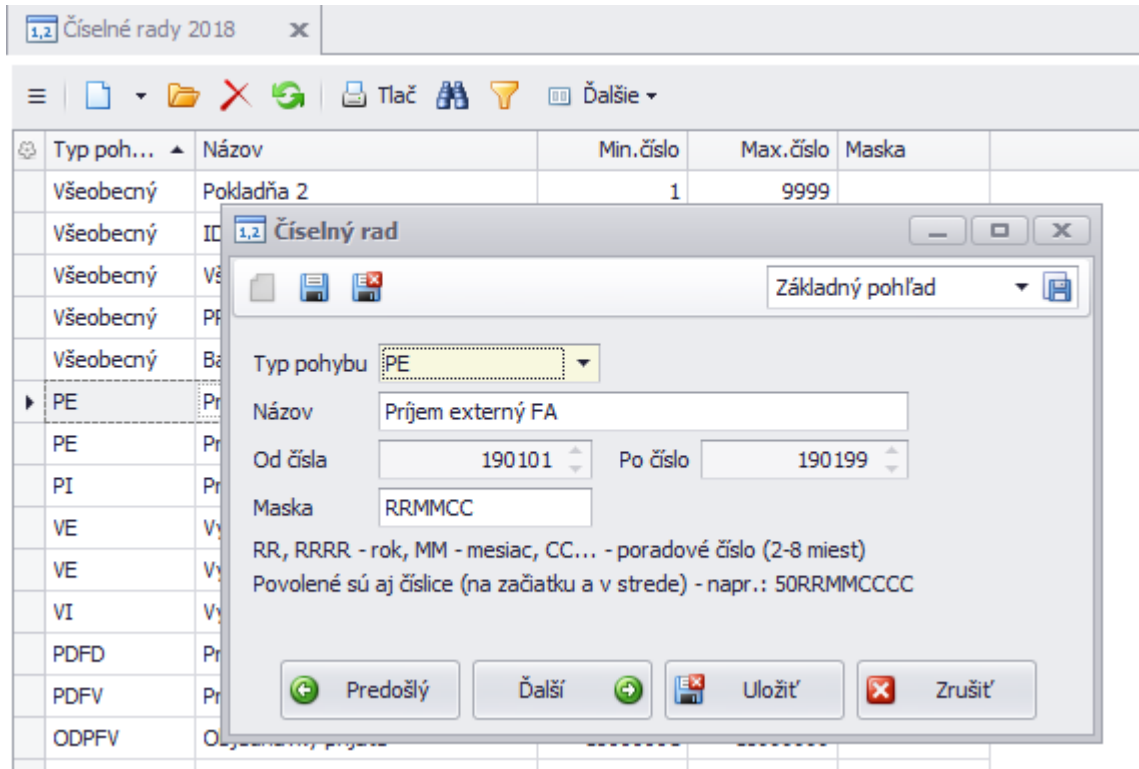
1,2 Číselné rady 2018

Tlač Ďalšie

| Typ poh... | Názov | Min.číslo | Max.číslo | Maska |
|---|---|---|---|---|
| Všeobecný | Pokladňa 2 | 1 | 9999 | |
| Všeobecný | ID | | | |
| Všeobecný | Vš | | | |
| Všeobecný | PF | | | |
| Všeobecný | Ba | | | |
| PE | Pr | | | |
| PE | Pr | | | |
| PI | Pr | | | |
| VE | Vy | | | |
| VE | Vy | | | |
| VI | Vy | | | |
| PDFD | Pr | | | |
| PDFV | Pr | | | |
| ODPFV | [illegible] | | | |

1,2 Číselný rad

Základný pohľad

Typ pohybu PE
Názov Príjem externý FA
Od čísla 190101 Po číslo 190199
Maska RRMMCC
RR, RRRR - rok, MM - mesiac, CC... - poradové číslo (2-8 miest)
Povolené sú aj číslice (na začiatku a v strede) - napr.: 50RRMMCCCC

Predošlý Ďalší Uložiť Zrušiť